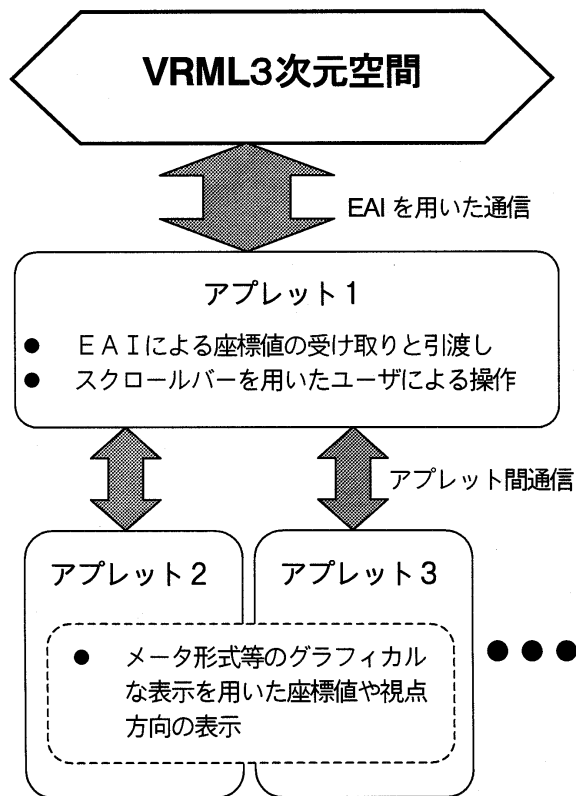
VRML3次元空間

EAI を用いた通信

アプレット1

● ＥＡＩによる座標値の受け取りと引渡し
● スクロールバーを用いたユーザによる操作

アプレット間通信

アプレット２

アプレット３

● メータ形式等のグラフィカルな表示を用いた座標値や視点方向の表示

●●●